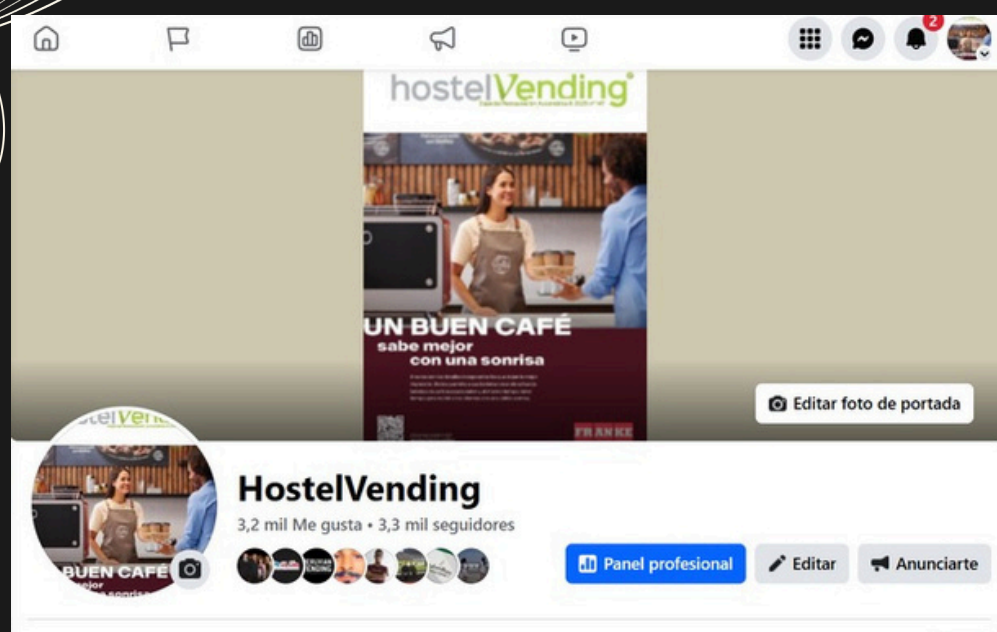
2

hostelVending
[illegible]

UN BUEN CAFÉ
sabe mejor
con una sonrisa

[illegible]

FRANKE

Editar foto de portada

stelVen

BUEN CAFÉ
mejor
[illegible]

HostelVending
3,2 mil Me gusta • 3,3 mil seguidores

Panel profesional
Editar
Anunciarte